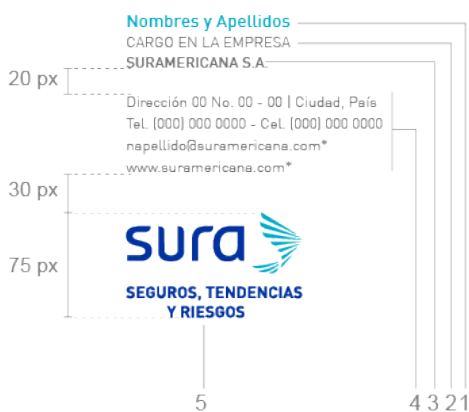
Nombres y Apellidos
CARGO EN LA EMPRESA
SURAMERICANA S.A.

20 px

Dirección 00 No. 00 - 00 | Ciudad, País
Tel. (000) 000 0000 - Cel. (000) 000 0000
napellido@suramericana.com*
www.suramericana.com*

30 px

75 px

sura

SEGUROS, TENDENCIAS
Y RIESGOS

5

4 3 2 1